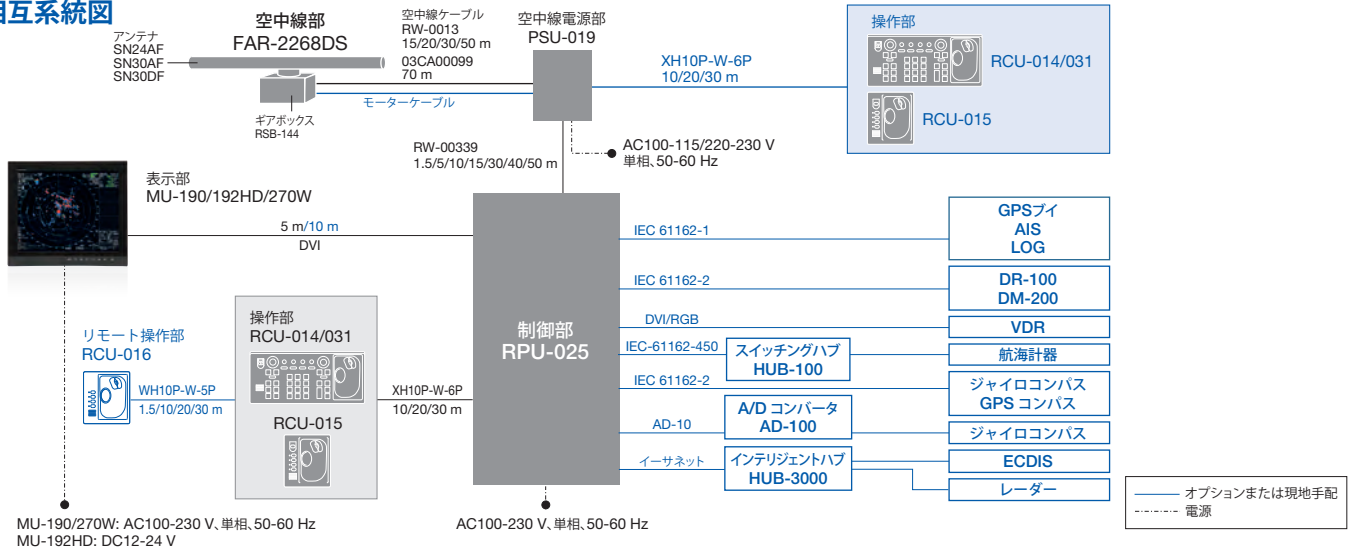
相互系統図

空中線部
FAR-2268DS

アンテナ
SN24AF
SN30AF
SN30DF

ギアボックス
RSB-144

空中線ケーブル
RW-0013
15/20/30/50 m
03CA00099
70 m

モーターケーブル

空中線電源部
PSU-019

XH10P-W-6P
10/20/30 m

操作部
RCU-014/031
RCU-015

RW-00339
1.5/5/10/15/30/40/50 m

AC100-115/220-230 V
単相、50-60 Hz

表示部
MU-190/192HD/270W

5 m/10 m
DVI

制御部
RPU-025

IEC 61162-1
GPSブイ
AIS
LOG

IEC 61162-2
DR-100
DM-200

DVI/RGB
VDR

IEC-61162-450
スイッチングハブ
HUB-100
航海計器

IEC 61162-2
ジャイロコンパス
GPS コンパス

AD-10
A/D コンバータ
AD-100
ジャイロコンパス

イーサネット
インテリジェントハブ
HUB-3000
ECDIS
レーダー

リモート操作部
RCU-016

WH10P-W-5P
1.5/10/20/30 m

操作部
RCU-014/031
RCU-015

XH10P-W-6P
10/20/30 m

MU-190/270W: AC100-230 V、単相、50-60 Hz
MU-192HD: DC12-24 V

AC100-230 V、単相、50-60 Hz

オプションまたは現地手配
電源